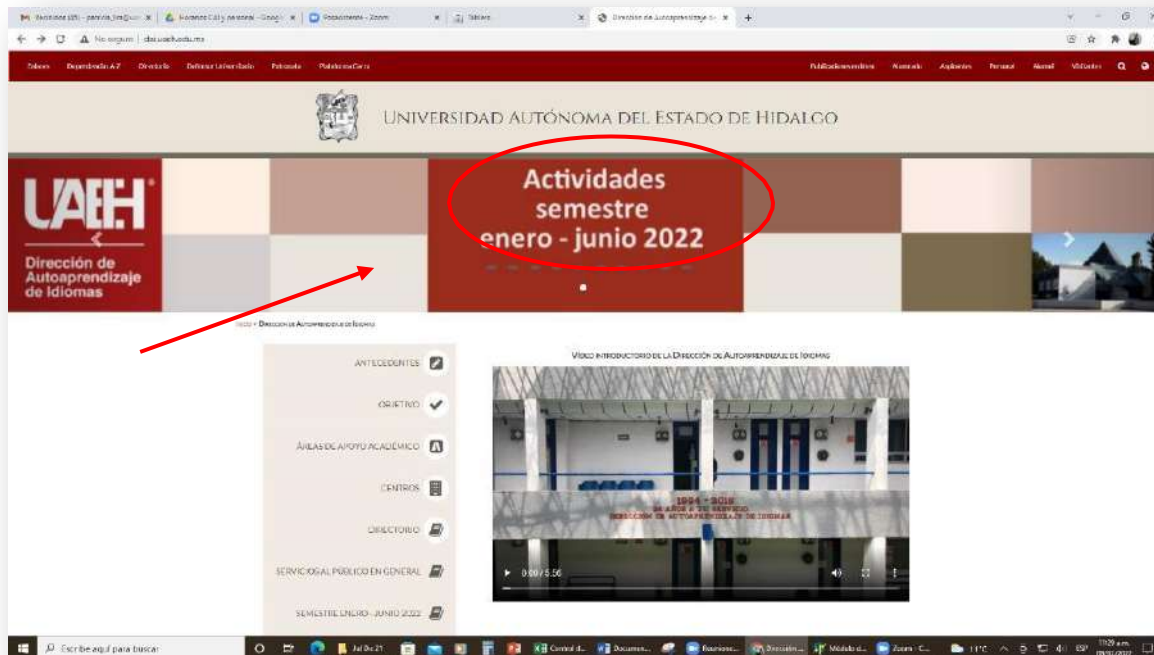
Recibidos (23) - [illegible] | Horario CAI y personal - Google | Reunión - Zoom | Tablero | Dirección de Autoaprendizaje de | +

No seguro | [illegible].uaeh.edu.mx

Tuberos | Dependencias A-Z | Directorio | Defensor Universitario | Periódico | Plataforma Garza | Publicaciones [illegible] | Alumnado | Aspirantes | Personal | Alumni | Visitantes

UNIVERSIDAD AUTÓNOMA DEL ESTADO DE HIDALGO

UAEH

Dirección de Autoaprendizaje de Idiomas

Actividades semestre enero - junio 2022

Inicio > Dirección de Autoaprendizaje de Idiomas

ANTECEDENTES

OBJETIVO

ÁREAS DE APOYO ACADÉMICO

CENTROS

DIRECTORIO

SERVICIOS AL PÚBLICO EN GENERAL

SEMESTRE ENERO - JUNIO 2022

Video introductorio de la Dirección de Autoaprendizaje de Idiomas

1994 - 2019
25 AÑOS A TU SERVICIO
DIRECCIÓN DE AUTOAPRENDIZAJE DE IDIOMAS

0:00 / 5:56

Escribe aquí para buscar | Jul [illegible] 21 | Control d... | Documen... | Reunione... | Dirección... | Módulo d... | Zoom - C... | 11°C | ESP | 11:29 a.m.